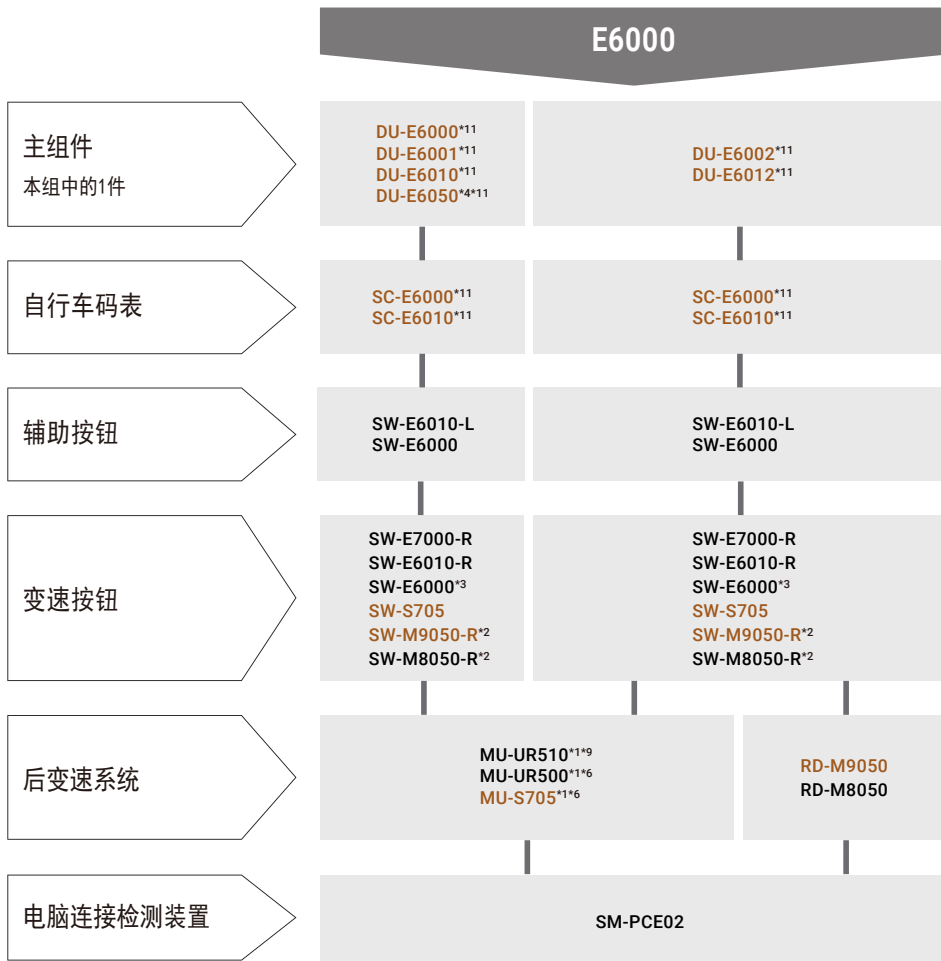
E6000

主组件
本组中的1件

DU-E6000*11
DU-E6001*11
DU-E6010*11
DU-E6050*4*11

DU-E6002*11
DU-E6012*11

自行车码表

SC-E6000*11
SC-E6010*11

SC-E6000*11
SC-E6010*11

辅助按钮

SW-E6010-L
SW-E6000

SW-E6010-L
SW-E6000

变速按钮

SW-E7000-R
SW-E6010-R
SW-E6000*3
SW-S705
SW-M9050-R*2
SW-M8050-R*2

SW-E7000-R
SW-E6010-R
SW-E6000*3
SW-S705
SW-M9050-R*2
SW-M8050-R*2

后变速系统

MU-UR510*1*9
MU-UR500*1*6
MU-S705*1*6

RD-M9050
RD-M8050

电脑连接检测装置

SM-PCE02